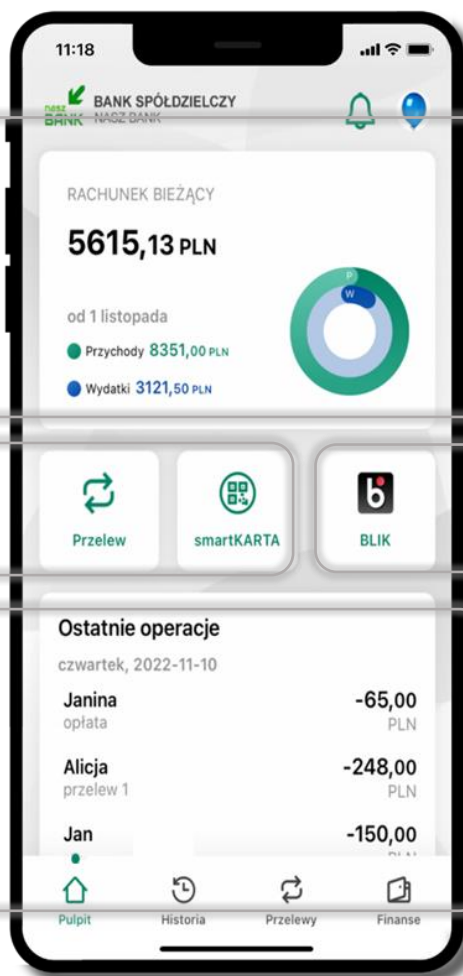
11:18

nasz BANK BANK SPÓŁDZIELCZY NASZ BANK

RACHUNEK BIEŻĄCY

5615,13 PLN

od 1 listopada

Przychody 8351,00 PLN

Wydatki 3121,50 PLN

P
W

Przelew

smartKARTA

BLIK

Ostatnie operacje

czwartek, 2022-11-10

Janina
opłata
-65,00
PLN

Alicja
przelew 1
-248,00
PLN

Jan
-150,00
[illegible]

Pulpit
Historia
Przelewy
Finanse